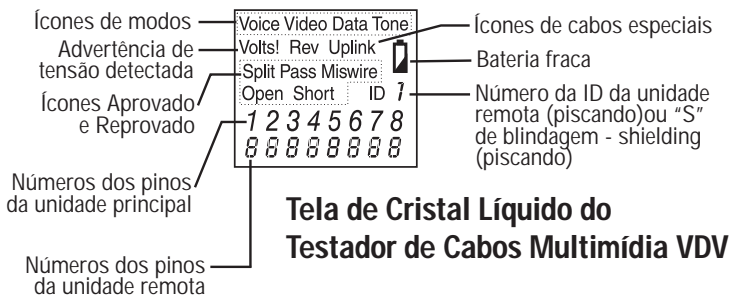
Ícones de modos
Voice Video Data Tone
Ícones de cabos especiais
Advertência de tensão detectada
Volts! Rev Uplink
Bateria fraca
Ícones Aprovado e Reprovado
Split Pass Miswire
Open Short
ID 1
Número da ID da unidade remota (piscando)ou "S" de blindagem - shielding (piscando)
1 2 3 4 5 6 7 8
8 8 8 8 8 8 8 8
Números dos pinos da unidade principal

Tela de Cristal Líquido do Testador de Cabos Multimídia VDV

Números dos pinos da unidade remota